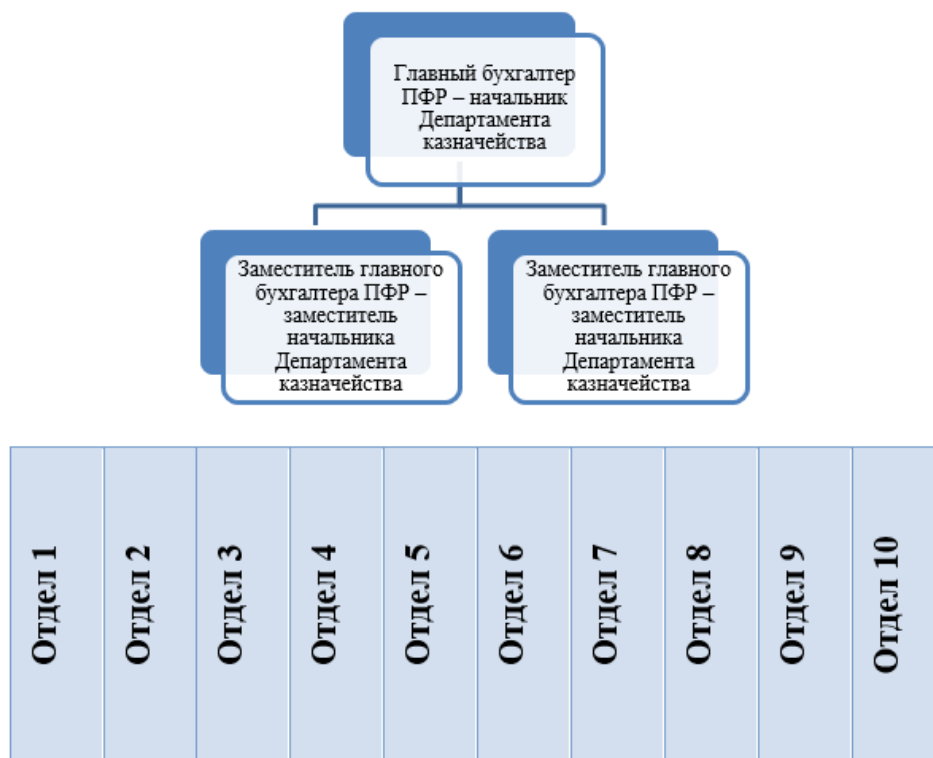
Главный бухгалтер ПФР – начальник Департамента казначейства

Заместитель главного бухгалтера ПФР – заместитель начальника Департамента казначейства

Заместитель главного бухгалтера ПФР – заместитель начальника Департамента казначейства

| Отдел 1 | Отдел 2 | Отдел 3 | Отдел 4 | Отдел 5 | Отдел 6 | Отдел 7 | Отдел 8 | Отдел 9 | Отдел 10 |